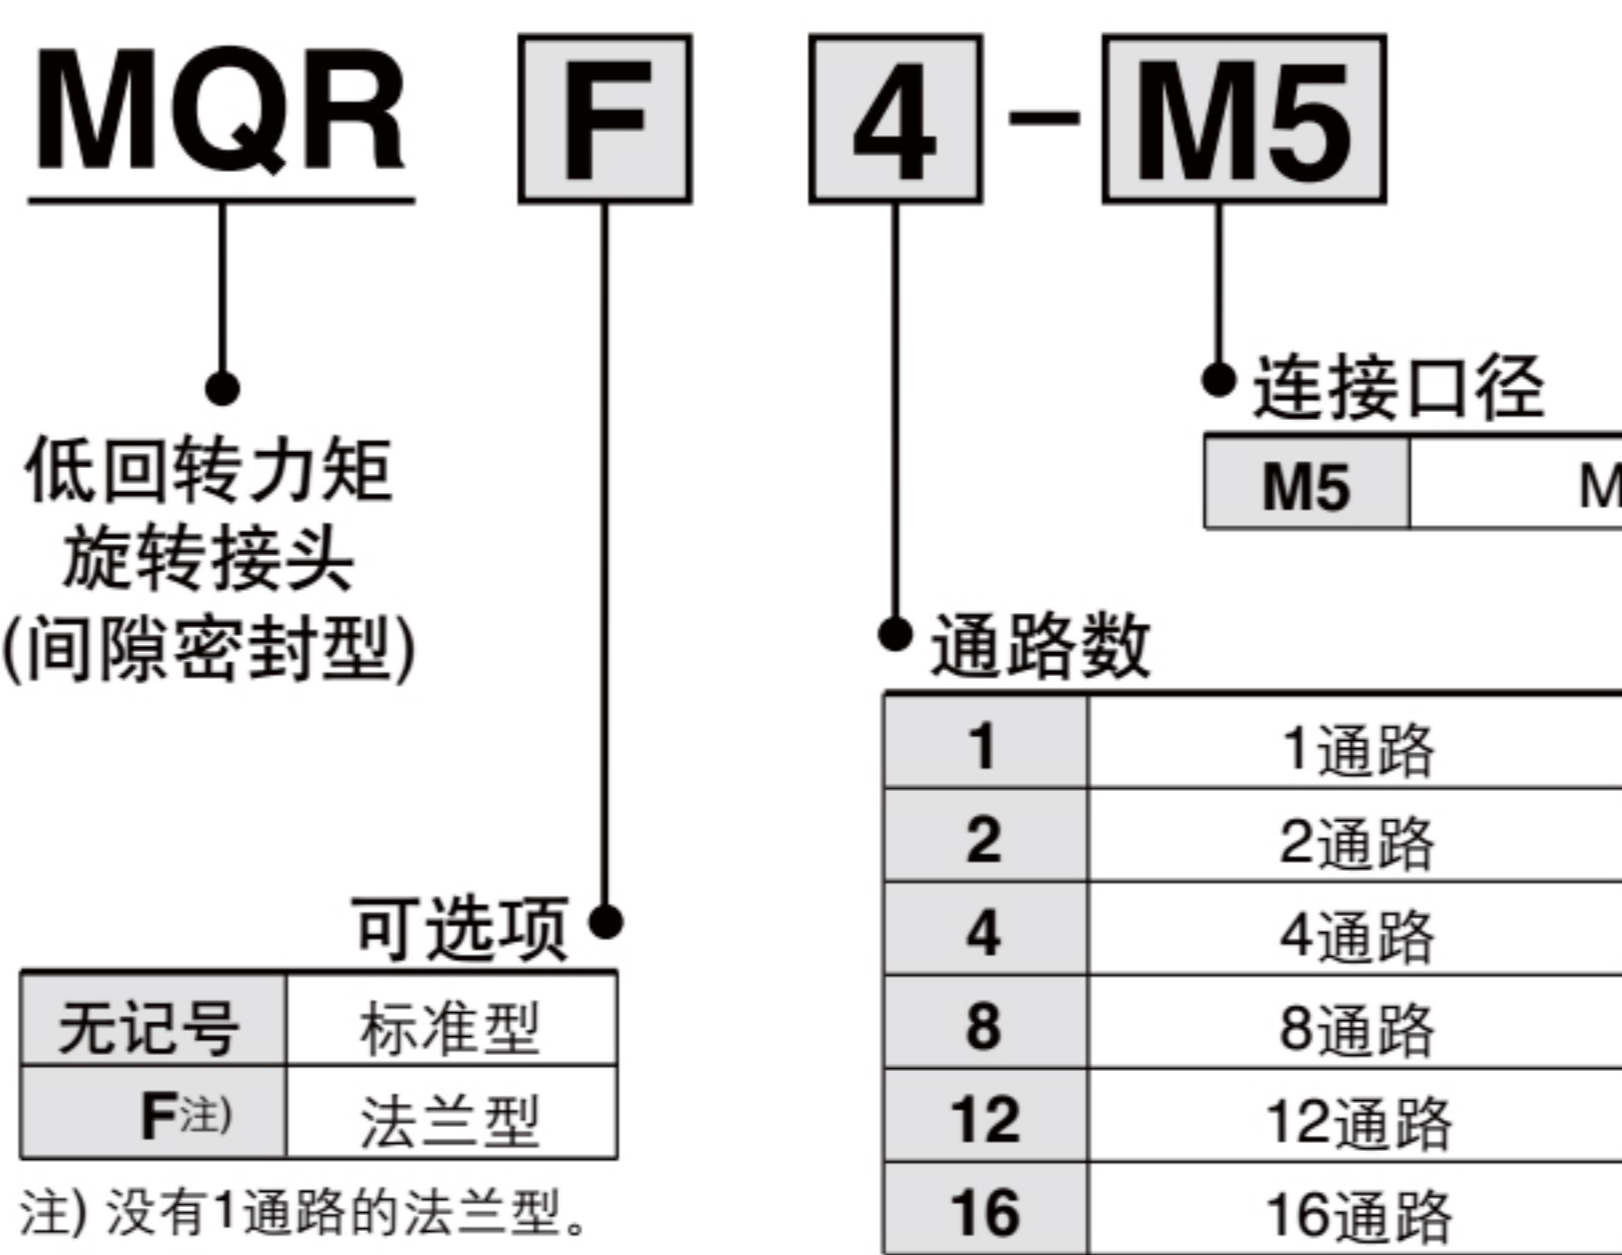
MQR F 4 - M5

低回转力矩
旋转接头
(间隙密封型)

连接口径

| M5 | M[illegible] |
|---|---|

通路数

| 1 | 1通路 |
|---|---|
| 2 | 2通路 |
| 4 | 4通路 |
| 8 | 8通路 |
| 12 | 12通路 |
| 16 | 16通路 |

可选项

| 无记号 | 标准型 |
|---|---|
| F注) | 法兰型 |

注) 没有1通路的法兰型。